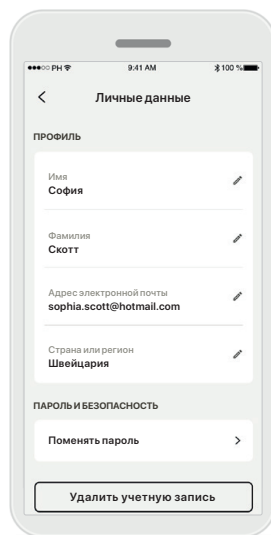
●●●○○ PH 9:41 AM 100 %

<

Личные данные

ПРОФИЛЬ

Имя
София

Фамилия
Скотт

Адрес электронной почты
sophia.scott@hotmail.com

Страна или регион
Швейцария

ПАРОЛЬ И БЕЗОПАСНОСТЬ

Поменять пароль >

Удалить учетную запись